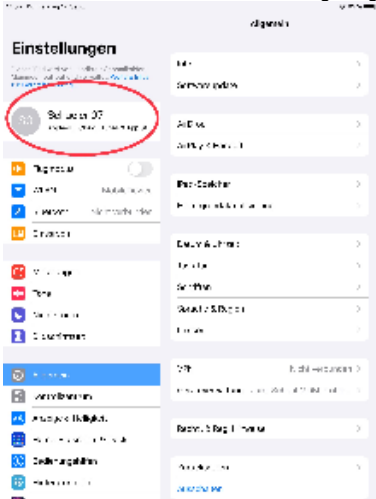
Allgemein

Einstellungen

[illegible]

SG Schüler 07
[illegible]

Flugmodus
WLAN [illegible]
Bluetooth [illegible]
Einsatzen

Mitteilungen
Töne
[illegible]
Bildschirmzeit

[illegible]
Kontrollzentrum
Anzeige & Helligkeit
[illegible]
Bedienungshilfen
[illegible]

Info
Softwareupdate

AirDrop
AirPlay & Handoff

iPad-Speicher
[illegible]

Datum & Uhrzeit
Tastatur
Schriften
Sprache & Region
Lexikon

VPN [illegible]
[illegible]

Rechtliches & Regulierungen

Zurücksetzen
Ausschalten